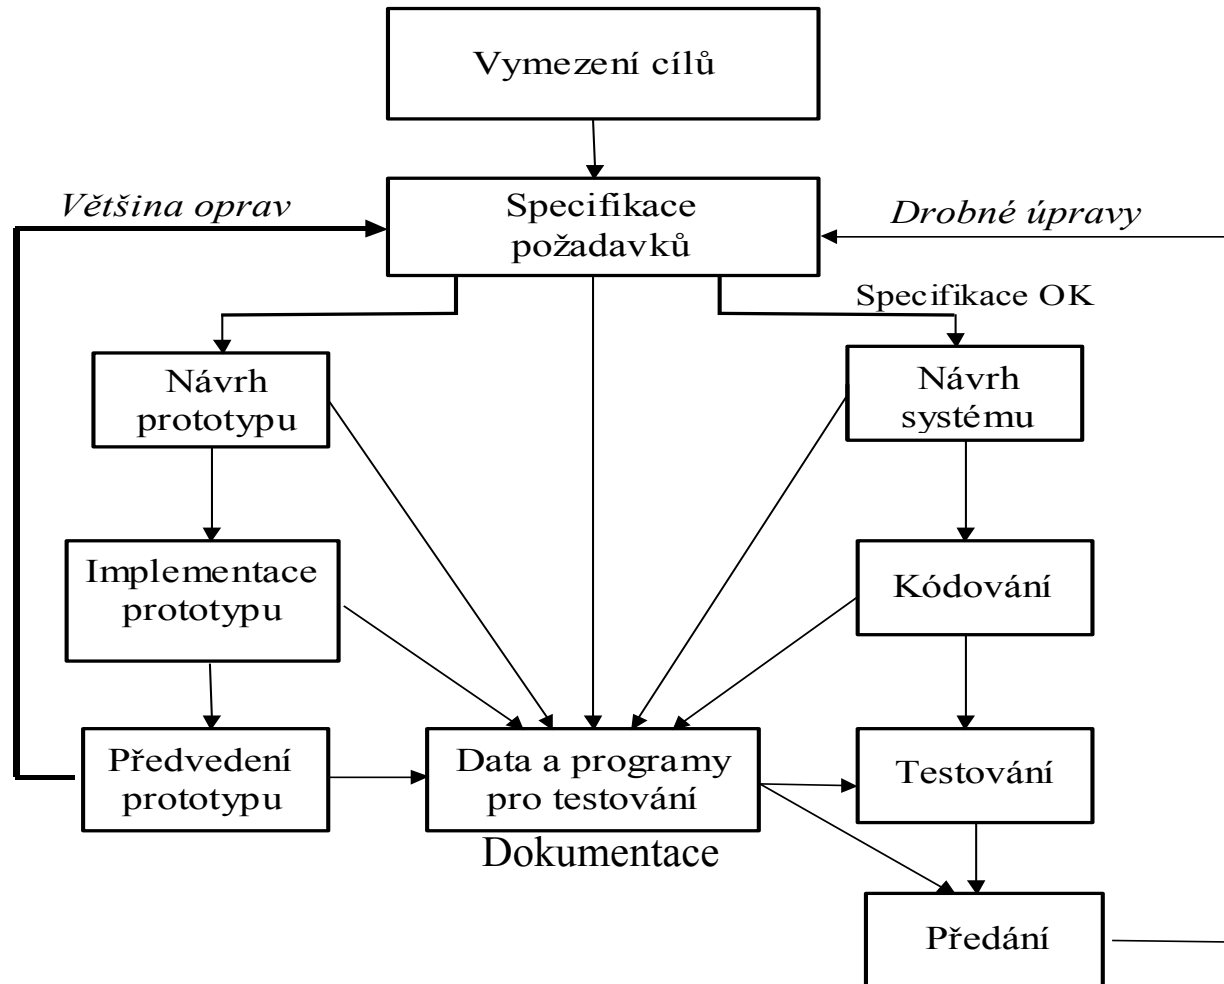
Vymezení cílů

Většina oprav

Specifikace požadavků

Drobné úpravy

Specifikace OK

Návrh prototypu

Návrh systému

Implementace prototypu

Kódování

Předvedení prototypu

Data a programy pro testování

Testování

Dokumentace

Předání